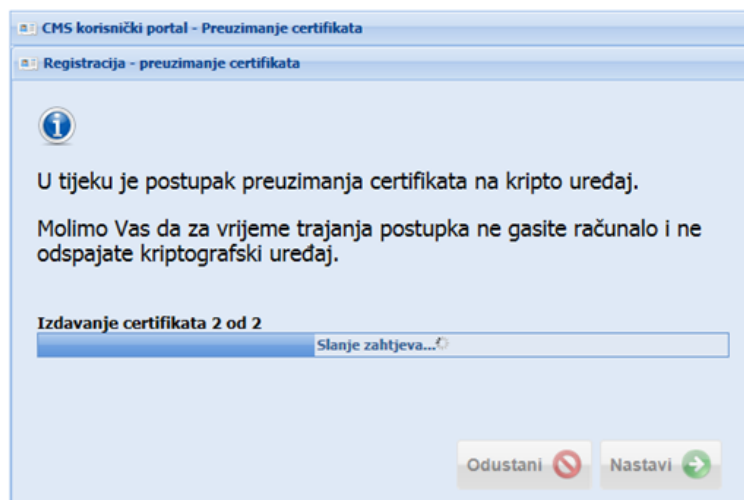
CMS korisnički portal - Preuzimanje certifikata

Registracija - preuzimanje certifikata

U tijeku je postupak preuzimanja certifikata na kripto uređaj.

Molimo Vas da za vrijeme trajanja postupka ne gasite računalo i ne odspajate kriptografski uređaj.

Izdavanje certifikata 2 od 2

Slanje zahtjeva...

Odustani

Nastavi